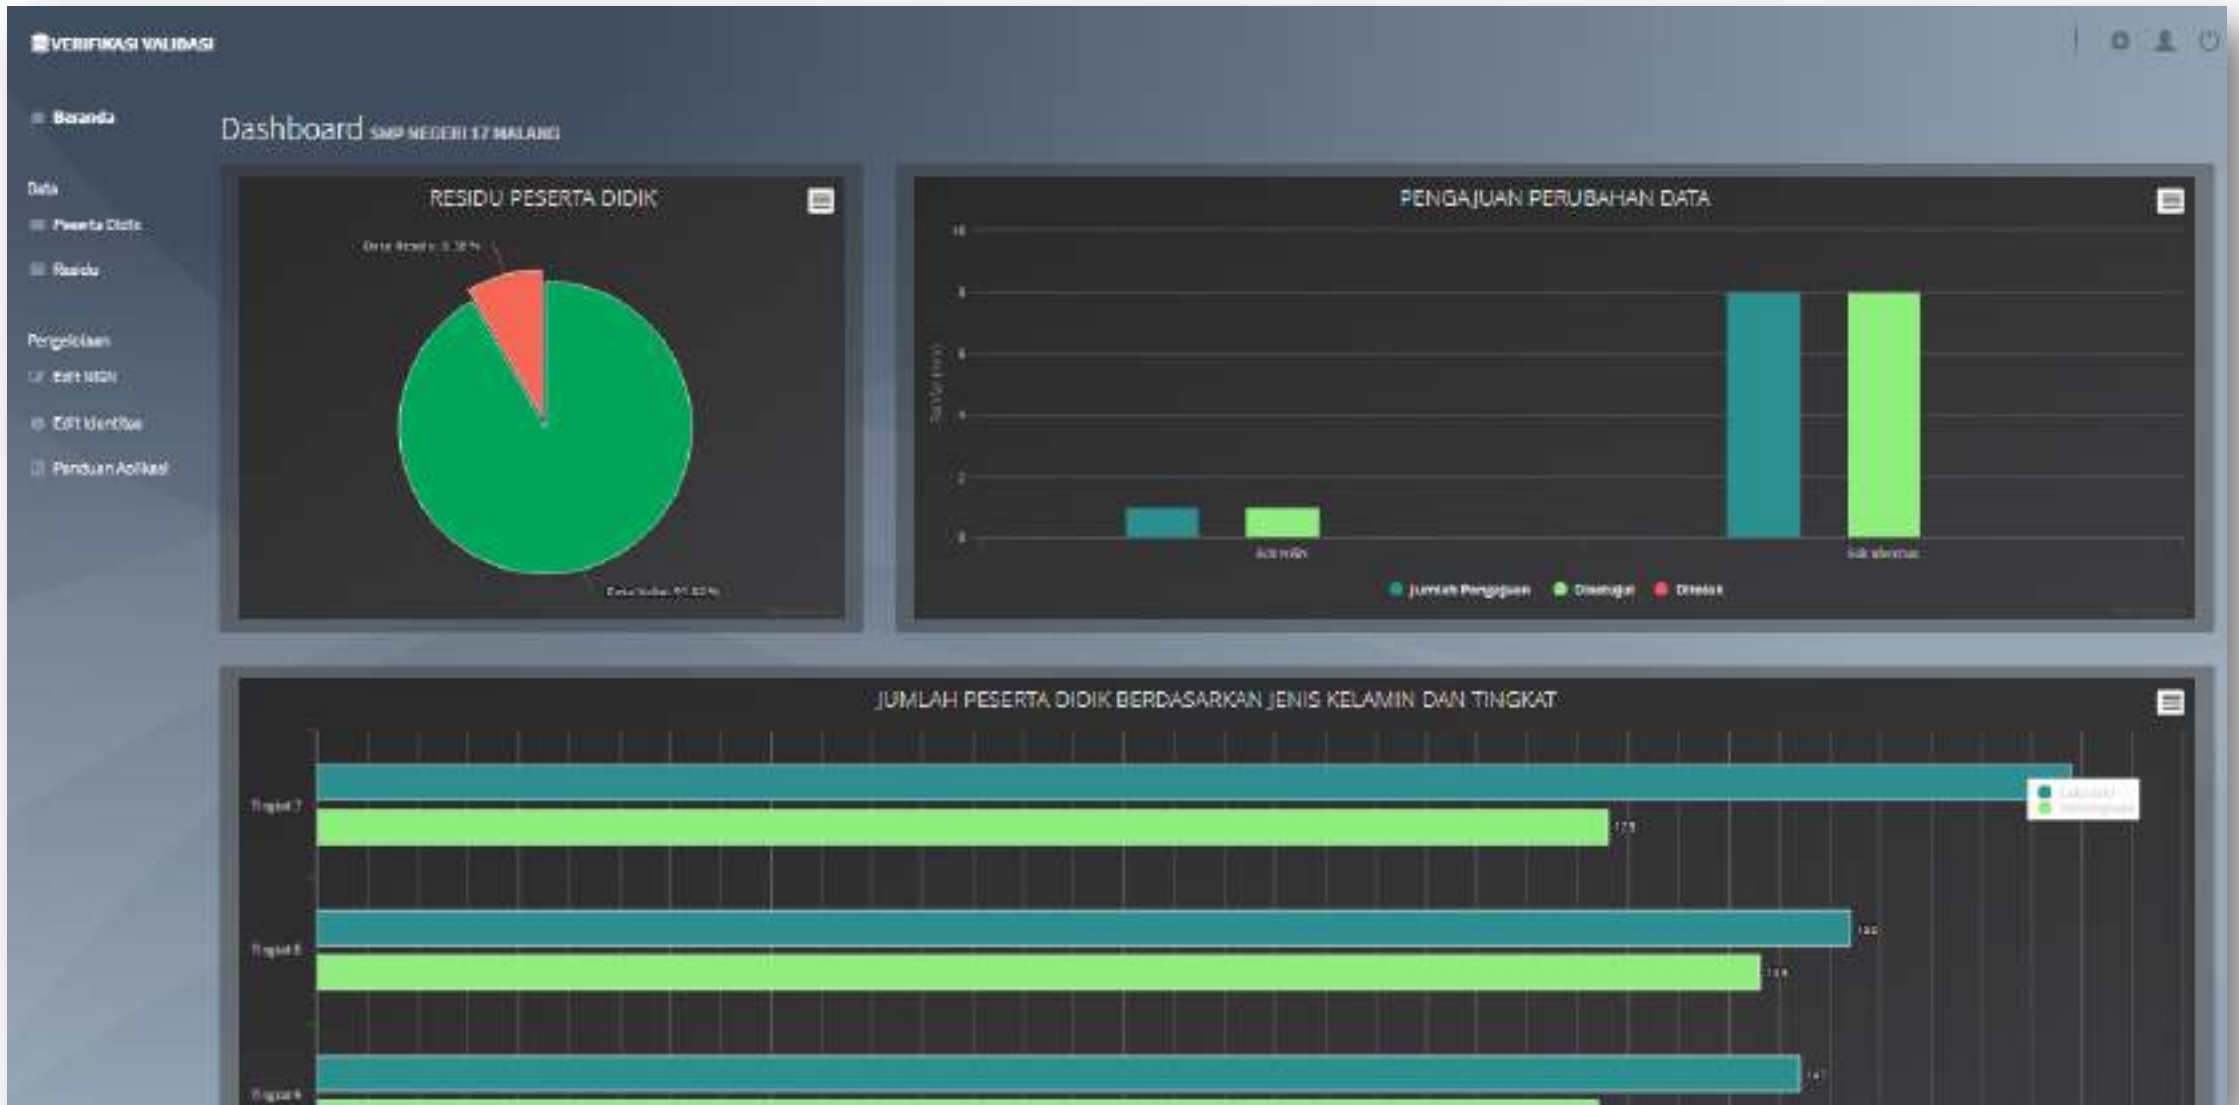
VERIFIKASI VALIDASI

Beranda

Data

Peserta Didik

Residu

Pengelolaan

Edit NISN

Edit Identitas

Panduan Aplikasi

Dashboard SMP NEGERI 17 MALANG

RESIDU PESERTA DIDIK

Data Residu: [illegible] %

Data Valid: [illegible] %

PENGAJUAN PERUBAHAN DATA

10
8
6
4
2
0

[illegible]

Edit NISN

Edit Identitas

Jumlah Pengajuan
Disetujui
Ditolak

JUMLAH PESERTA DIDIK BERDASARKAN JENIS KELAMIN DAN TINGKAT

Tingkat 7
Tingkat 8
Tingkat 9

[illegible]
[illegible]

Laki-laki
Perempuan